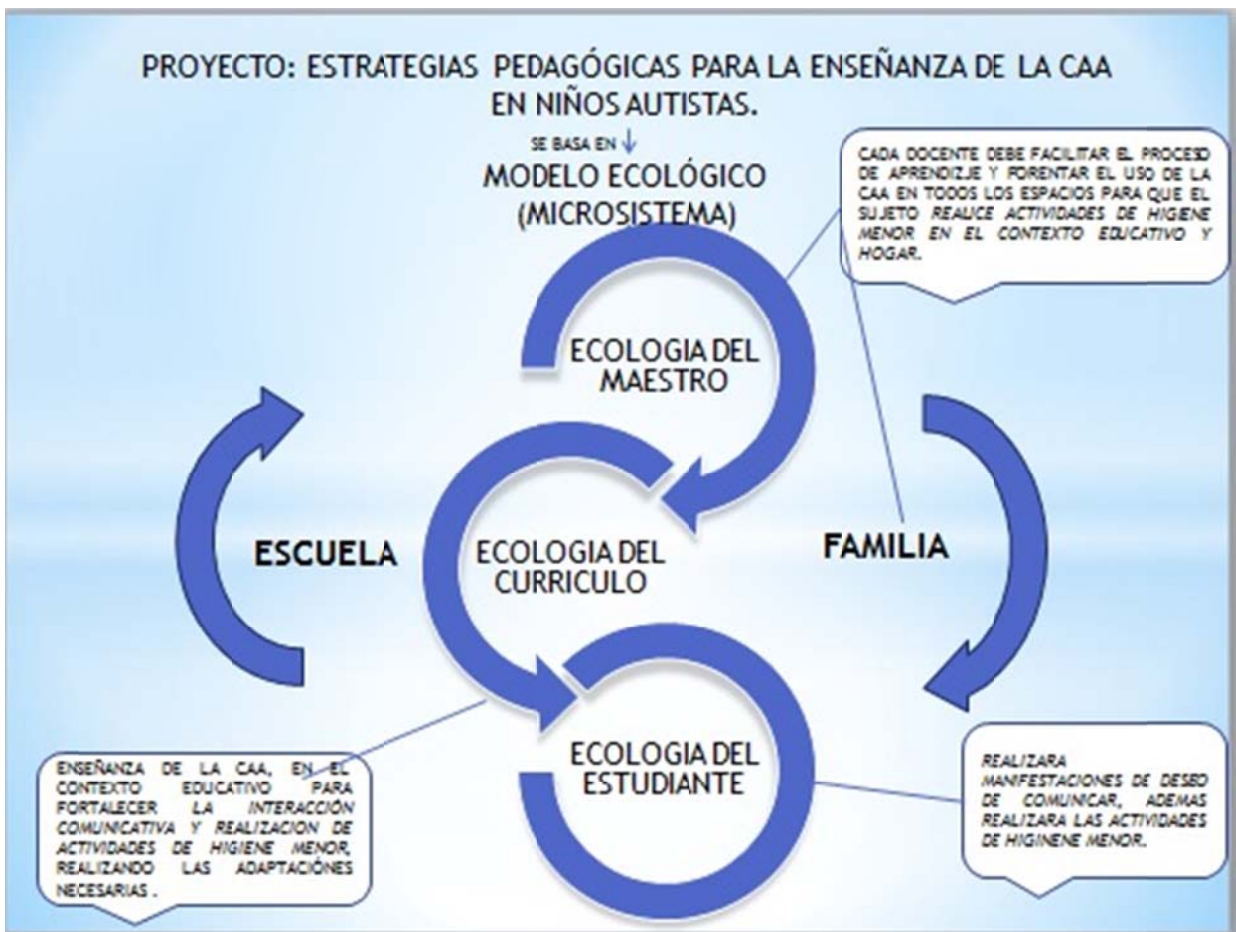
PROYECTO: ESTRATEGIAS PEDAGÓGICAS PARA LA ENSEÑANZA DE LA CAA EN NIÑOS AUTISTAS.

SE BASA EN

MODELO ECOLÓGICO (MICROSISTEMA)

CADA DOCENTE DEBE FACILITAR EL PROCESO DE APRENDIZJE Y FORENTAR EL USO DE LA CAA EN TODOS LOS ESPACIOS PARA QUE EL SUJETO REALICE ACTIVIDADES DE HIGIENE MENOR EN EL CONTEXTO EDUCATIVO Y HOGAR.

ECOLOGIA DEL MAESTRO

ESCUELA

ECOLOGIA DEL CURRICULO

FAMILIA

ECOLOGIA DEL ESTUDIANTE

ENSEÑANZA DE LA CAA, EN EL CONTEXTO EDUCATIVO PARA FORTALECER LA INTERACCIÓN COMUNICATIVA Y REALIZACION DE ACTIVIDADES DE HIGIENE MENOR, REALIZANDO LAS ADAPTACIÓNES NECESARIAS .

REALIZARA MANIFESTACIONES DE DESEO DE COMUNICAR, ADEMAS REALIZARA LAS ACTIVIDADES DE HIGINENE MENOR.